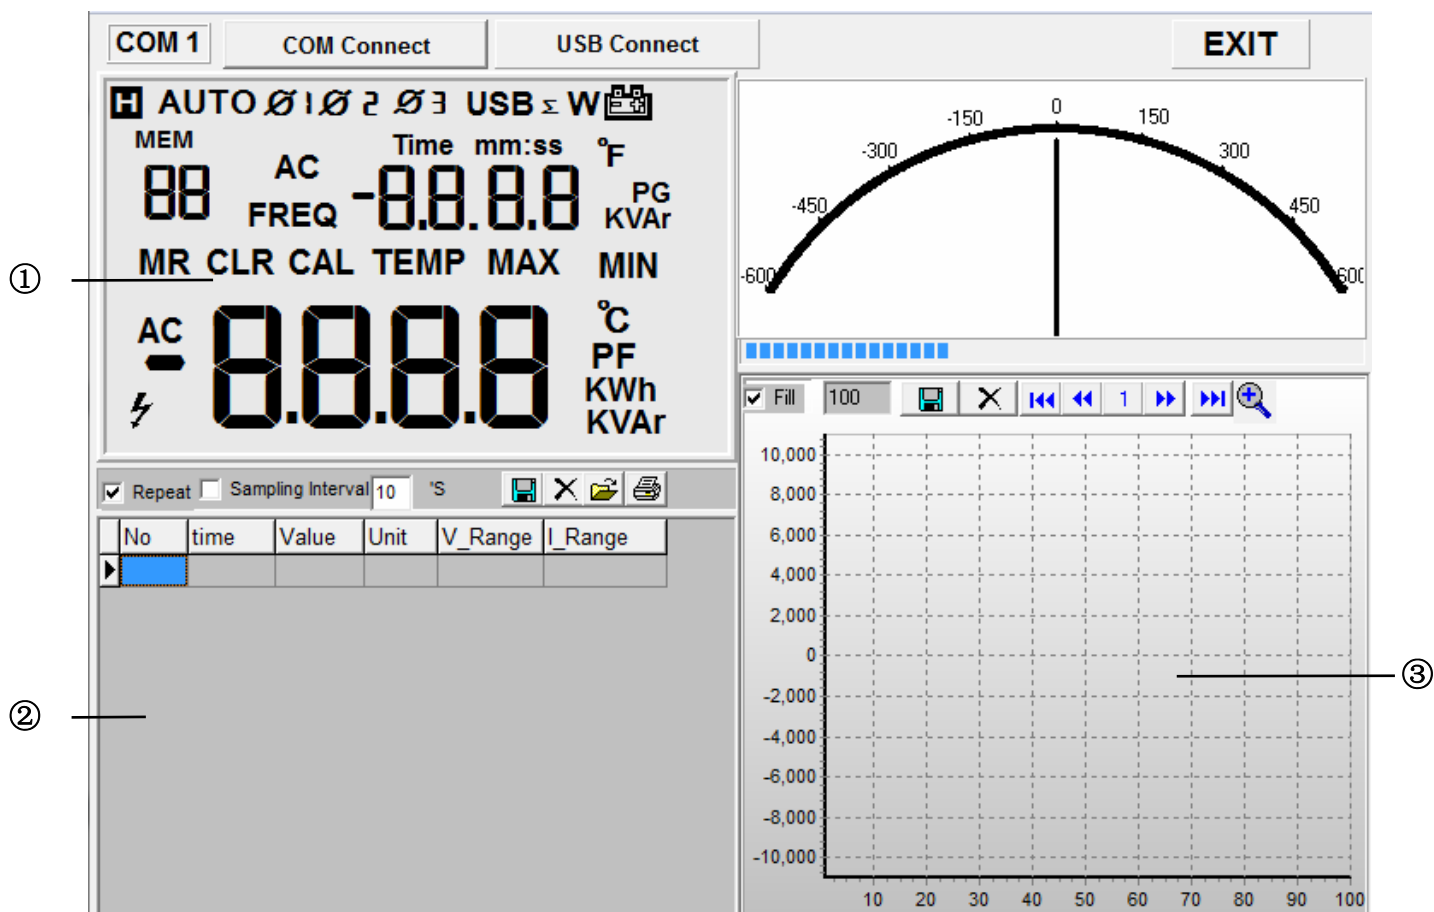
COM 1 COM Connect USB Connect EXIT

H AUTO Ø1 Ø2 Ø3 USB Σ W
MEM
88
AC
FREQ
Time mm:ss
-8.8.8.8
℉
PG
KVAr
MR CLR CAL TEMP MAX MIN
AC
-
8.8.8.8
℃
PF
KWh
KVAr

①

-150 0 150
-300 300
-450 450
-600 600

Repeat Sampling Interval 10 'S

| No | time | Value | Unit | V_Range | I_Range |
|---|---|---|---|---|---|
| | | | | | |

②

Fill 100 1

10,000
8,000
6,000
4,000
2,000
0
-2,000
-4,000
-6,000
-8,000
-10,000
10 20 30 40 50 60 70 80 90 100

③